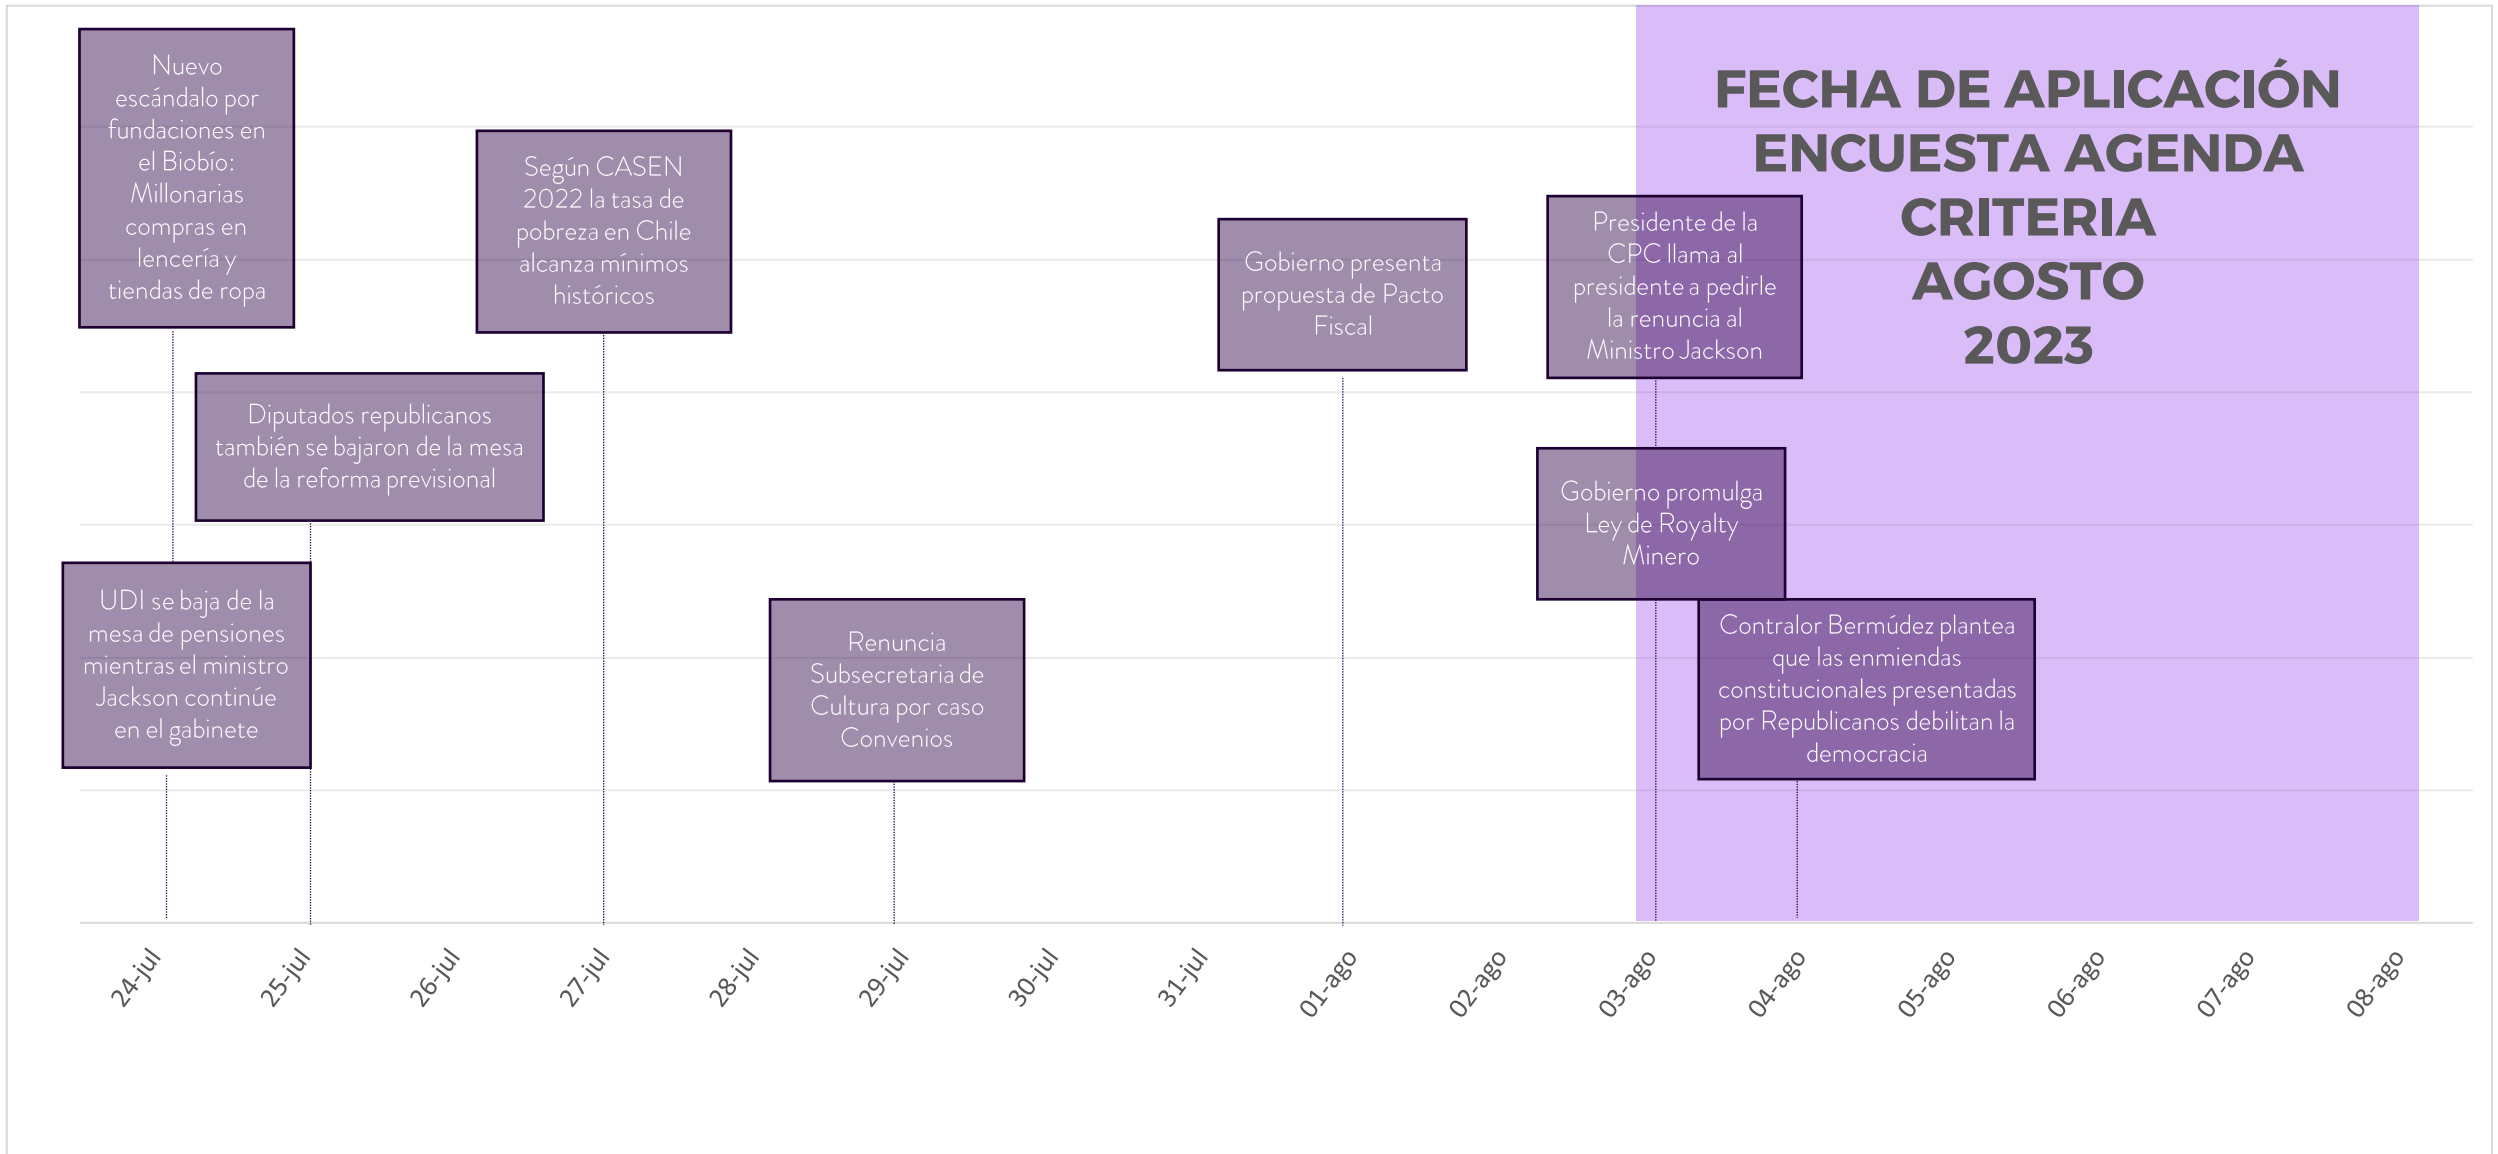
Nuevo escándalo por fundaciones en el Biobío: Millonarias compras en lencería y tiendas de ropa

Diputados republicanos también se bajaron de la mesa de la reforma previsional

UDI se baja de la mesa de pensiones mientras el ministro Jackson continúe en el gabinete

Según CASEN 2022 la tasa de pobreza en Chile alcanza mínimos históricos

Renuncia Subsecretaria de Cultura por caso Convenios

Gobierno presenta propuesta de Pacto Fiscal

Presidente de la CPC llama al presidente a pedirle la renuncia al Ministro Jackson

Gobierno promulga Ley de Royalty Minero

Contralor Bermúdez plantea que las enmiendas constitucionales presentadas por Republicanos debilitan la democracia

FECHA DE APLICACIÓN ENCUESTA AGENDA CRITERIA AGOSTO 2023

24-jul
25-jul
26-jul
27-jul
28-jul
29-jul
30-jul
31-jul
01-ago
02-ago
03-ago
04-ago
05-ago
06-ago
07-ago
08-ago